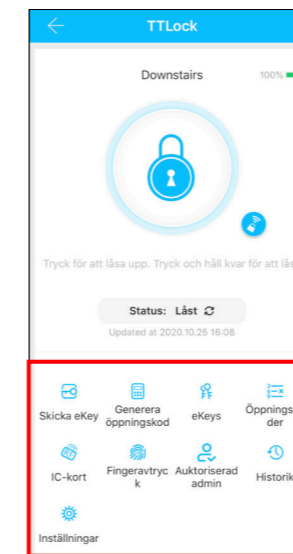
TTLock

Downstairs 100%

Tryck för att låsa upp. Tryck och håll kvar för att lå

Status: Låst

Updated at 2020.10.25 16:08

Skicka eKey
Generera öppningskod
eKeys
Öppningsder
IC-kort
Fingeravtryck
Auktoriserad admin
Historik
Inställningar